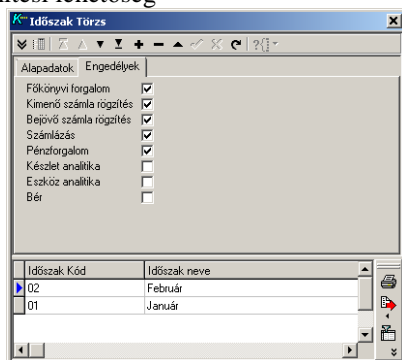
ntési lehetőség

Időszak Törzs

Alapadatok Engedélyek

Főkönyvi forgalom
Kimenő számla rögzítés
Bejövő számla rögzítés
Számlázás
Pénzforgalom
Készlet analitika
Eszköz analitika
Bér

| Időszak Kód | Időszak neve |
|---|---|
| 02 | Február |
| 01 | Január |